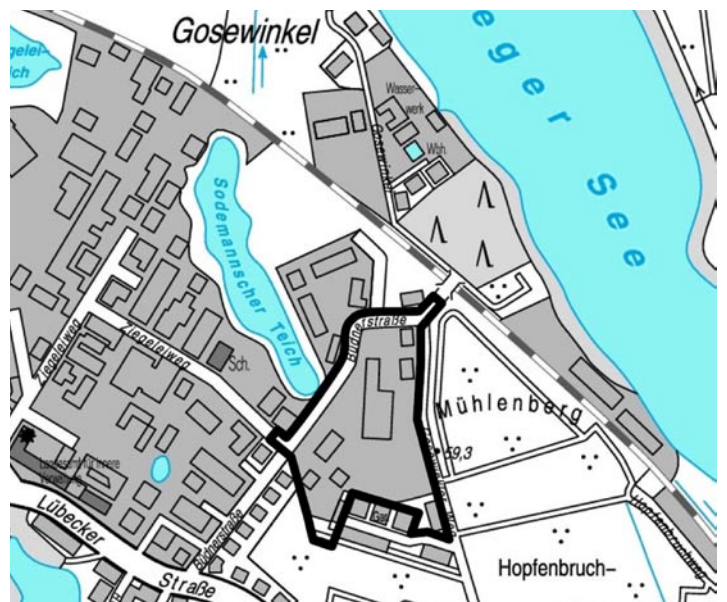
Gosewinkel
egelei-
eich
e g e r S e e
Wasser-
werk
Gosewinkel
Wbh.
Sodemannscher Teich
Ziegeleiweg
Ziegeleiweg
Sch.
Büdnerstraße
Mühlenberg
59,3
Landeskrankenhaus
Lübecker
Büdnerstraße
Gal.
Straße
Hopfenbruch-
Hopfenbruchweg